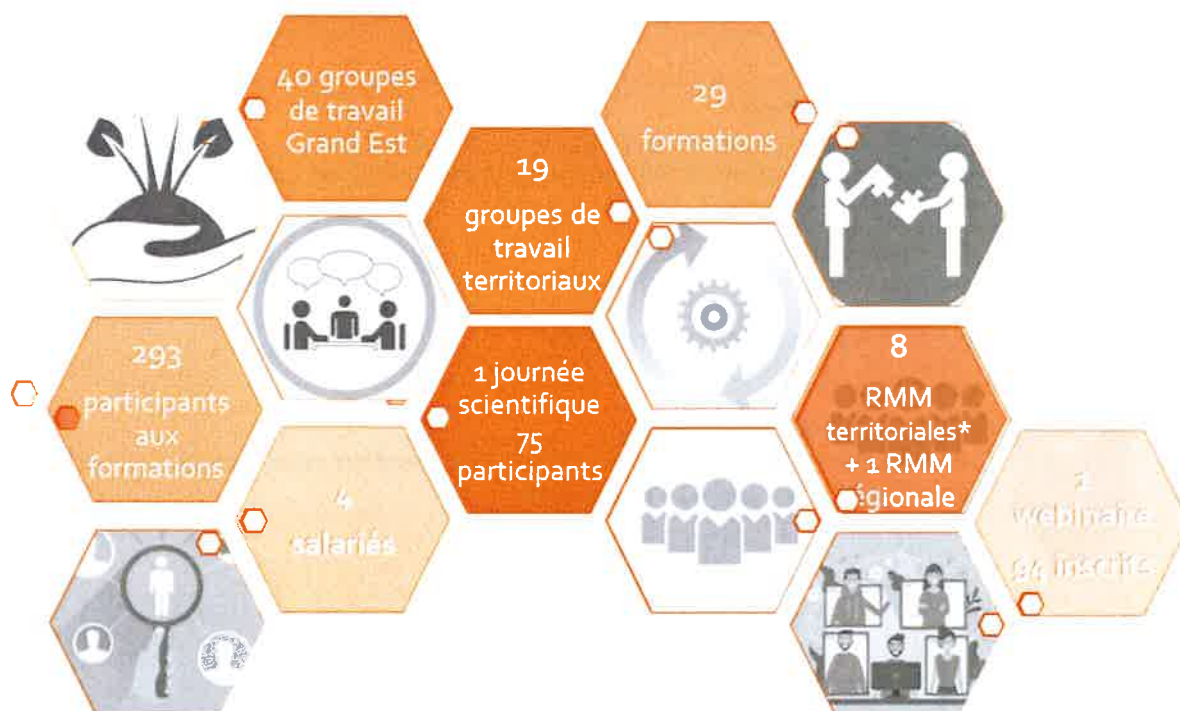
40 groupes de travail Grand Est

29 formations

19 groupes de travail territoriaux

293 participants aux formations

1 journée scientifique 75 participants

8 RMM territoriales* + 1 RMM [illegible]égionale

4 salariés

1 webinaire 84 inscrits